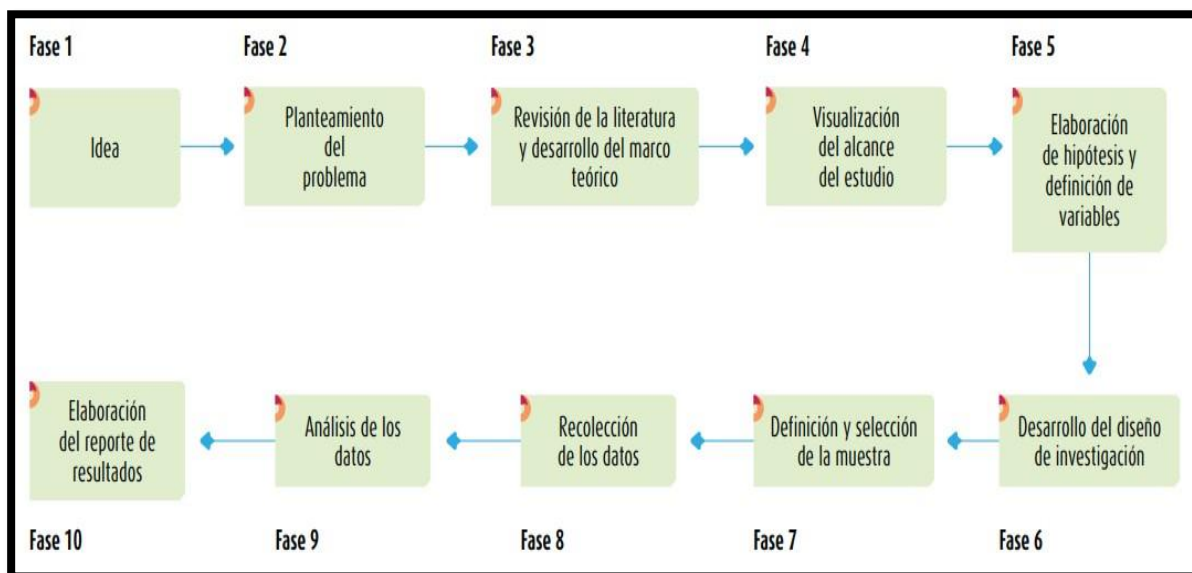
Fase 1

Idea

Fase 2

Planteamiento del problema

Fase 3

Revisión de la literatura y desarrollo del marco teórico

Fase 4

Visualización del alcance del estudio

Fase 5

Elaboración de hipótesis y definición de variables

Fase 6

Desarrollo del diseño de investigación

Fase 7

Definición y selección de la muestra

Fase 8

Recolección de los datos

Fase 9

Análisis de los datos

Fase 10

Elaboración del reporte de resultados